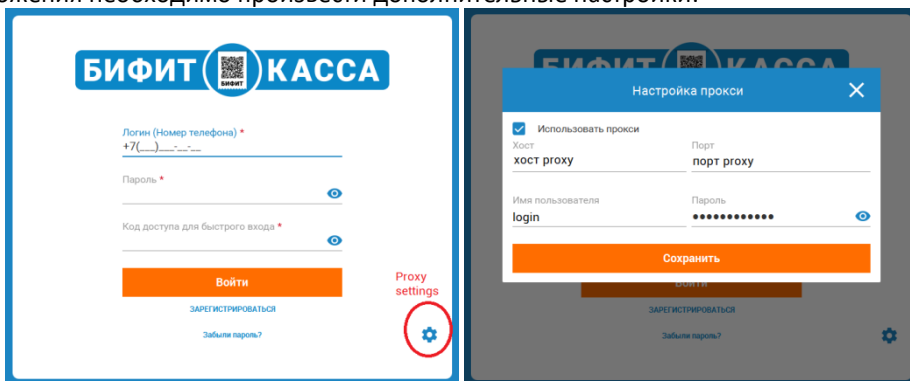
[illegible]

БИФИТ БИФИТ КАССА

Логин (Номер телефона) *
+7(___)___-__-__

Пароль *

Код доступа для быстрого входа *

Войти

ЗАРЕГИСТРИРОВАТЬСЯ

Забыли пароль?

Proxy settings

БИФИТ КАССА

Настройка прокси

Использовать прокси

Хост
хост proxy

Порт
порт proxy

Имя пользователя
login

Пароль
●●●●●●●●●●●●

Сохранить

Войти

ЗАРЕГИСТРИРОВАТЬСЯ

Забыли пароль?